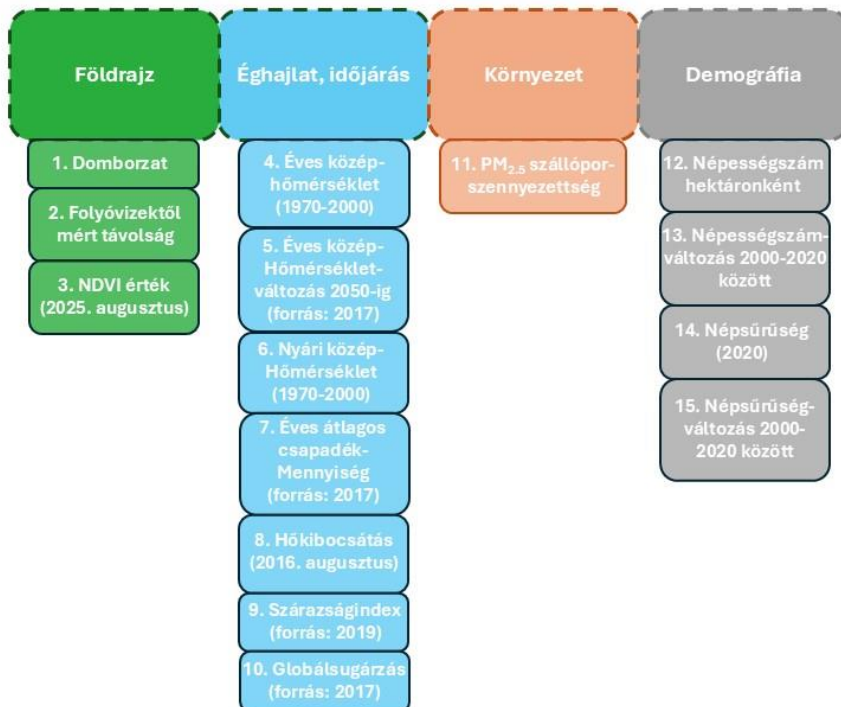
Földrajz

1. Domborzat

2. Folyóvizektől mért távolság

3. NDVI érték (2025. augusztus)

Éghajlat, időjárás

4. Éves közép-hőmérséklet (1970-2000)

5. Éves közép-Hőmérséklet-változás 2050-ig (forrás: 2017)

6. Nyári közép-Hőmérséklet (1970-2000)

7. Éves átlagos csapadék-Mennyiség (forrás: 2017)

8. Hőkibocsátás (2016. augusztus)

9. Szárazságindex (forrás: 2019)

10. Globálsugárzás (forrás: 2017)

Környezet

11. $PM_{2.5}$ szállópor-szennyezettség

Demográfia

12. Népességszám hektáronként

13. Népességszám-változás 2000-2020 között

14. Népsűrűség (2020)

15. Népsűrűség-változás 2000-2020 között